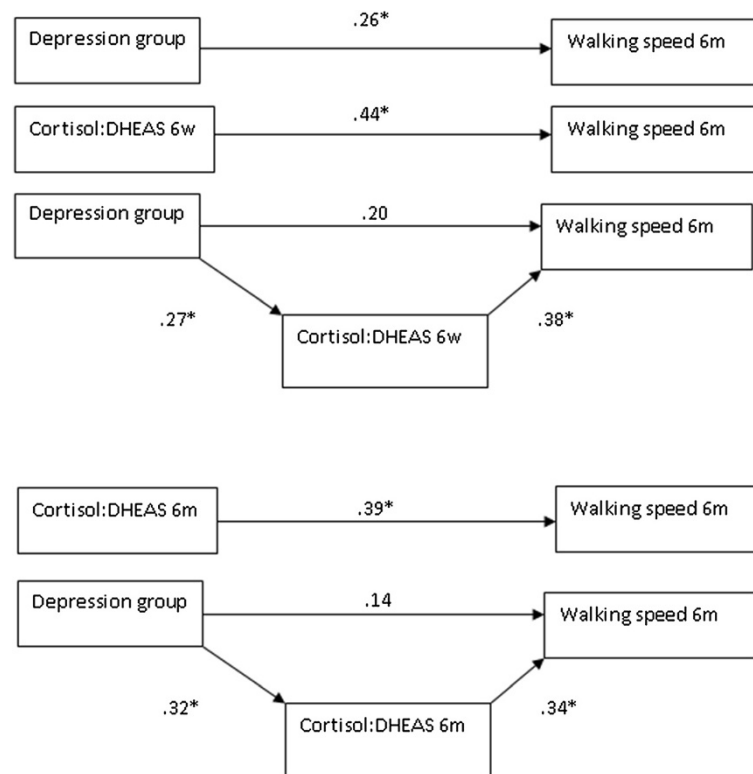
Depression group
.26*
Walking speed 6m

Cortisol:DHEAS 6w
.44*
Walking speed 6m

Depression group
.20
Walking speed 6m
.27*
Cortisol:DHEAS 6w
.38*

Cortisol:DHEAS 6m
.39*
Walking speed 6m

Depression group
.14
Walking speed 6m
.32*
Cortisol:DHEAS 6m
.34*